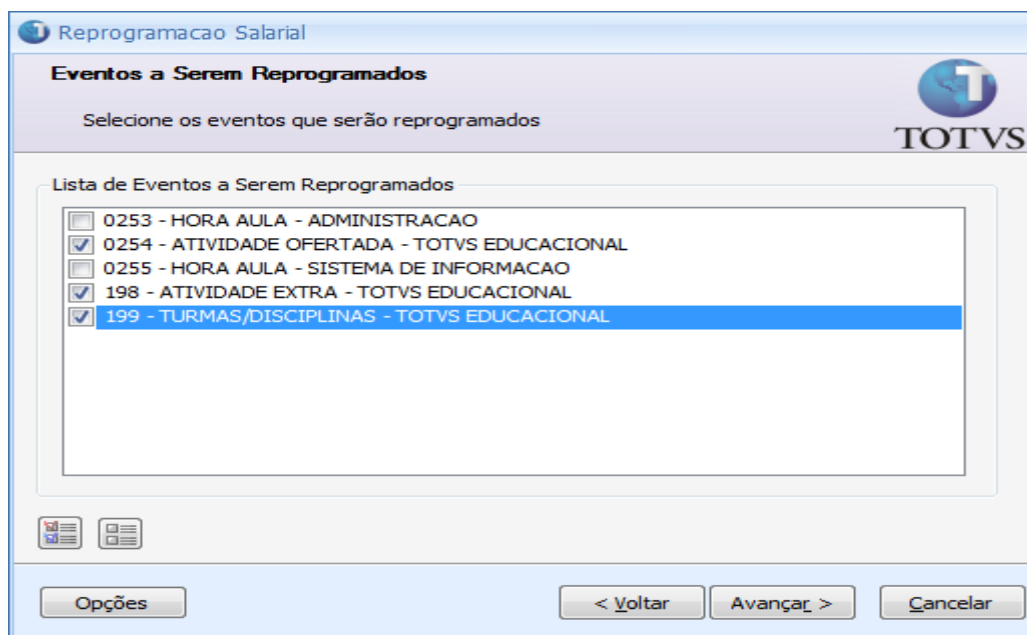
Reprogramacao Salarial

Eventos a Serem Reprogramados

Selecione os eventos que serão reprogramados

TOTVS

Lista de Eventos a Serem Reprogramados

0253 - HORA AULA - ADMINISTRACAO
0254 - ATIVIDADE OFERTADA - TOTVS EDUCACIONAL
0255 - HORA AULA - SISTEMA DE INFORMACAO
198 - ATIVIDADE EXTRA - TOTVS EDUCACIONAL
199 - TURMAS/DISCIPLINAS - TOTVS EDUCACIONAL

Opções

< Voltar

Avançar >

Cancelar